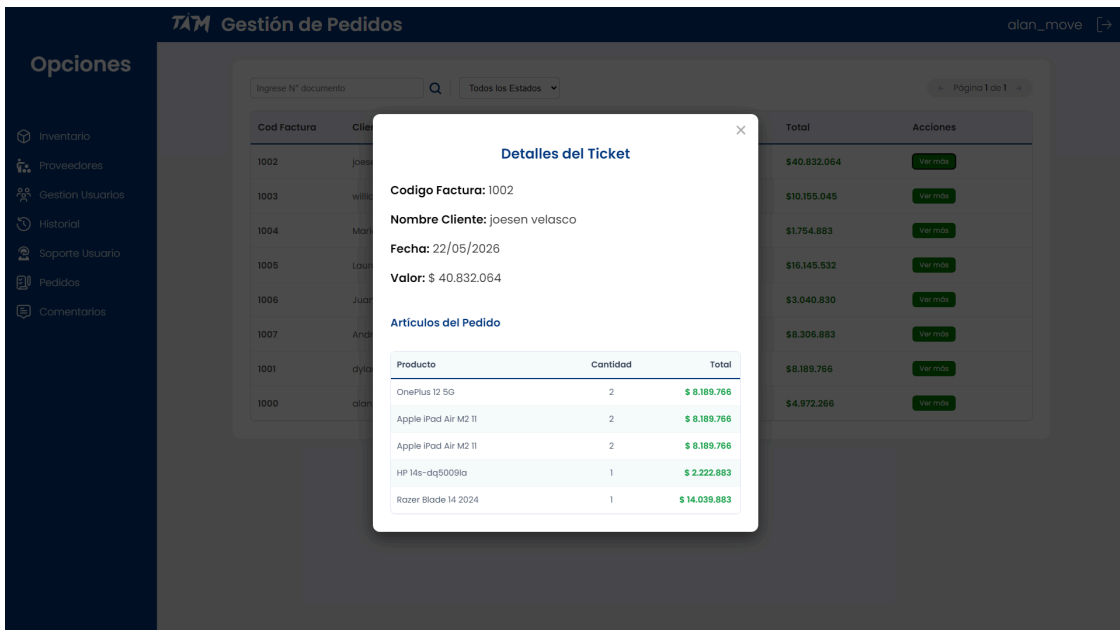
TAM Gestión de Pedidos

alan_move

Opciones

Inventario
Proveedores
Gestion Usuarios
Historial
Soporte Usuario
Pedidos
Comentarios

Ingrese N° documento

Todos los Estados

Página 1 de 1

| Cod Factura | Clie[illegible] | Total | Acciones |
|---|---|---|---|
| 1002 | joese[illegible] | \$40.832.064 | Ver más |
| 1003 | willia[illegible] | \$10.155.045 | Ver más |
| 1004 | Mari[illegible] | \$1.754.883 | Ver más |
| 1005 | Laur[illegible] | \$16.145.532 | Ver más |
| 1006 | Juar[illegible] | \$3.040.830 | Ver más |
| 1007 | Andr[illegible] | \$8.306.883 | Ver más |
| 1001 | dyla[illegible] | \$8.189.766 | Ver más |
| 1000 | alan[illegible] | \$4.972.266 | Ver más |

×

Detalles del Ticket

Codigo Factura: 1002

Nombre Cliente: joesen velasco

Fecha: 22/05/2026

Valor: \$ 40.832.064

Artículos del Pedido

| Producto | Cantidad | Total |
|---|---|---|
| OnePlus 12 5G | 2 | \$ 8.189.766 |
| Apple iPad Air M2 11 | 2 | \$ 8.189.766 |
| Apple iPad Air M2 11 | 2 | \$ 8.189.766 |
| HP 14s-dq5009la | 1 | \$ 2.222.883 |
| Razer Blade 14 2024 | 1 | \$ 14.039.883 |